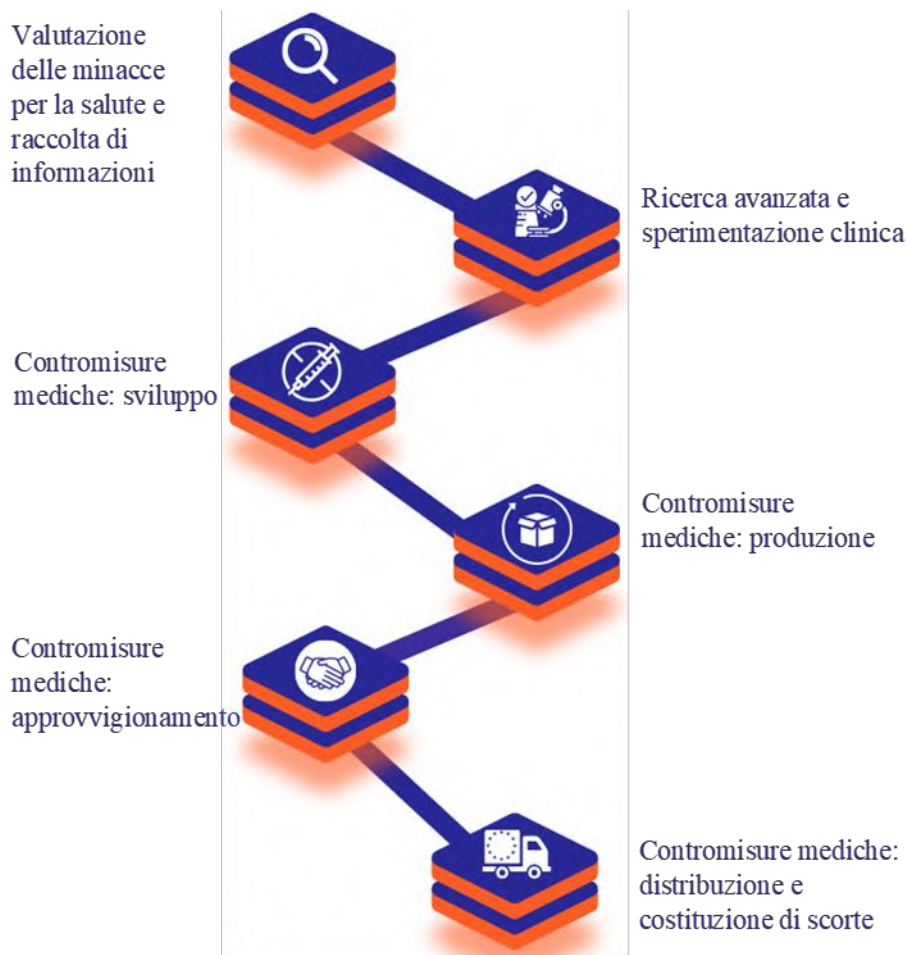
Valutazione delle minacce per la salute e raccolta di informazioni

Ricerca avanzata e sperimentazione clinica

Contromisure mediche: sviluppo

Contromisure mediche: produzione

Contromisure mediche: approvvigionamento

Contromisure mediche: distribuzione e costituzione di scorte